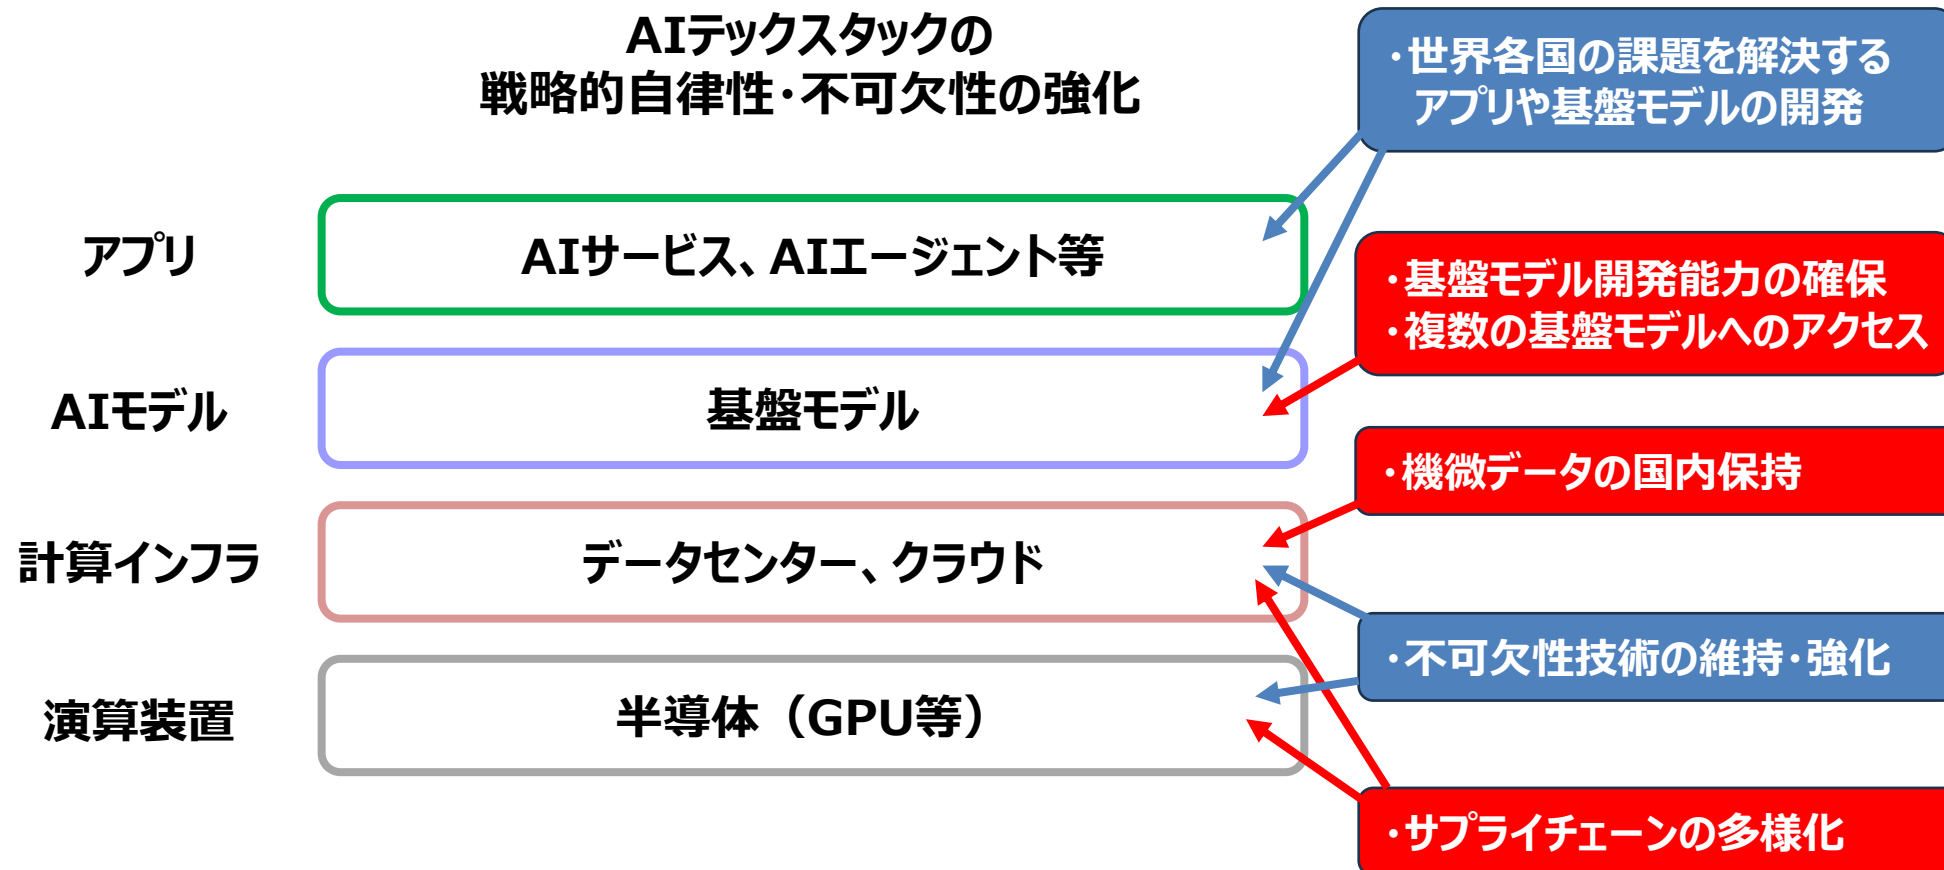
AIテックスタックの
戦略的自律性・不可欠性の強化

・世界各国の課題を解決するアプリや基盤モデルの開発

アプリ

AIサービス、AIエージェント等

・基盤モデル開発能力の確保
・複数の基盤モデルへのアクセス

AIモデル

基盤モデル

・機微データの国内保持

計算インフラ

データセンター、クラウド

・不可欠性技術の維持・強化

演算装置

半導体（GPU等）

・サプライチェーンの多様化